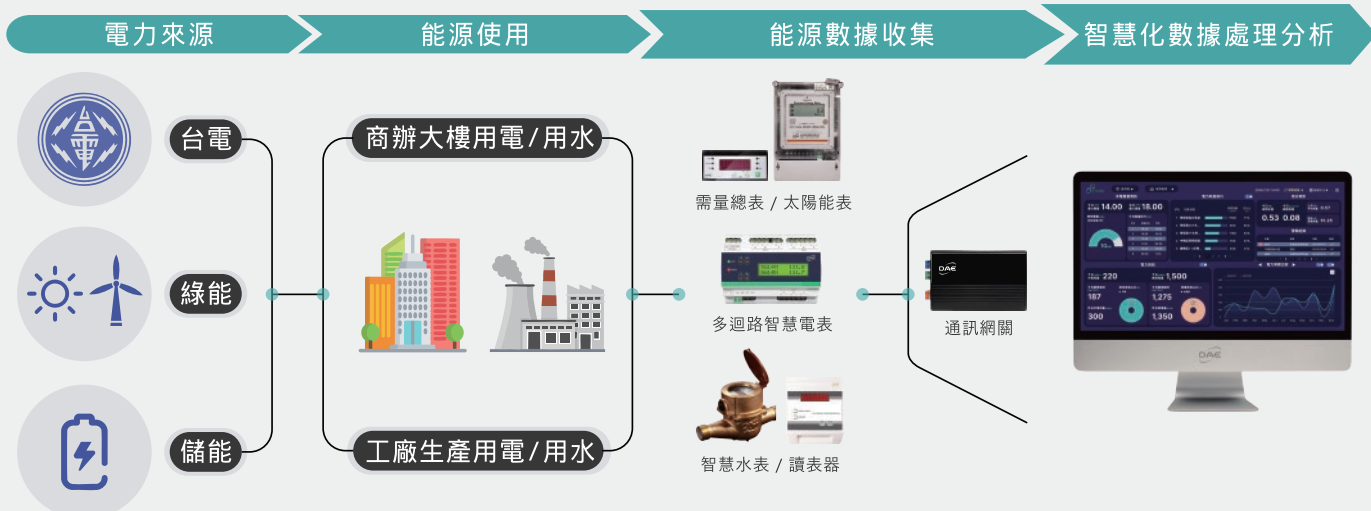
電力來源

能源使用

能源數據收集

智慧化數據處理分析

台電

綠能

儲能

商辦大樓用電/用水

工廠生產用電/用水

需量總表 / 太陽能表

多迴路智慧電表

智慧水表 / 讀表器

通訊網關

14.00

18.00

0.53

0.08

220

1,500

187

1,275

300

1,350

DAE